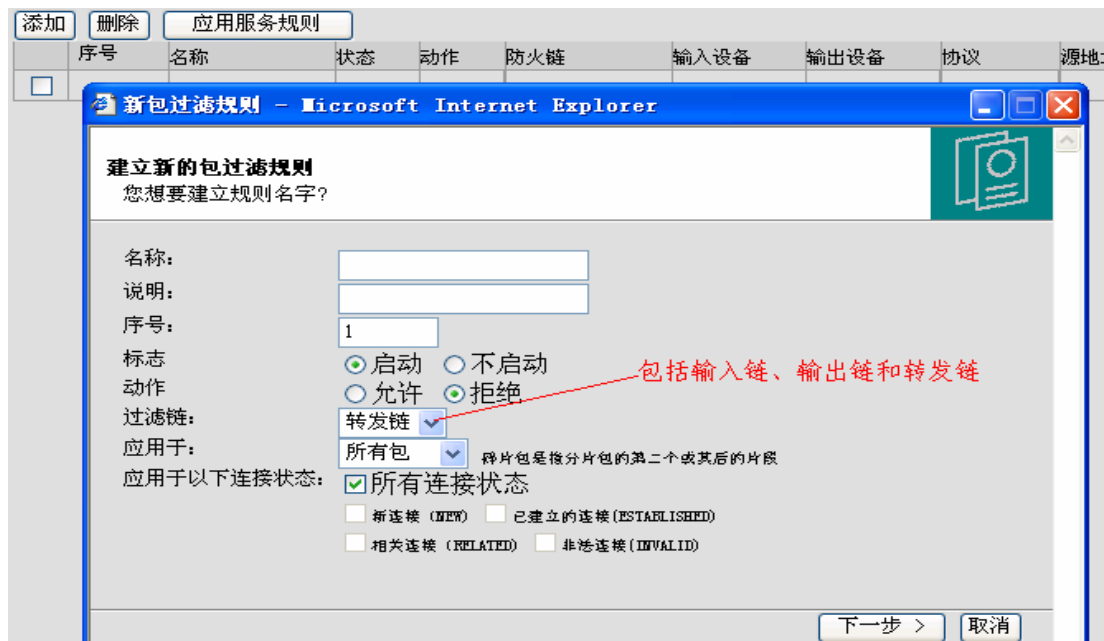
添加 删除 应用服务规则

| | 序号 | 名称 | 状态 | 动作 | 防火链 | 输入设备 | 输出设备 | 协议 | 源地 |
|---|---|---|---|---|---|---|---|---|---|
| ☐ | | | | | | | | | |

新包过滤规则 - Microsoft Internet Explorer

建立新的包过滤规则
您想要建立规则名字?

名称:
说明:
序号: 1
标志 ◉启动 ○不启动
动作 ○允许 ◉拒绝
过滤链: 转发链
应用于: 所有包 碎片包是指分片包的第二个或其后的片段
应用于以下连接状态: ☑所有连接状态
☐ 新连接 (NEW) ☐ 已建立的连接(ESTABLISHED)
☐ 相关连接 (RELATED) ☐ 非法连接(INVALID)

包括输入链、输出链和转发链

下一步 > 取消